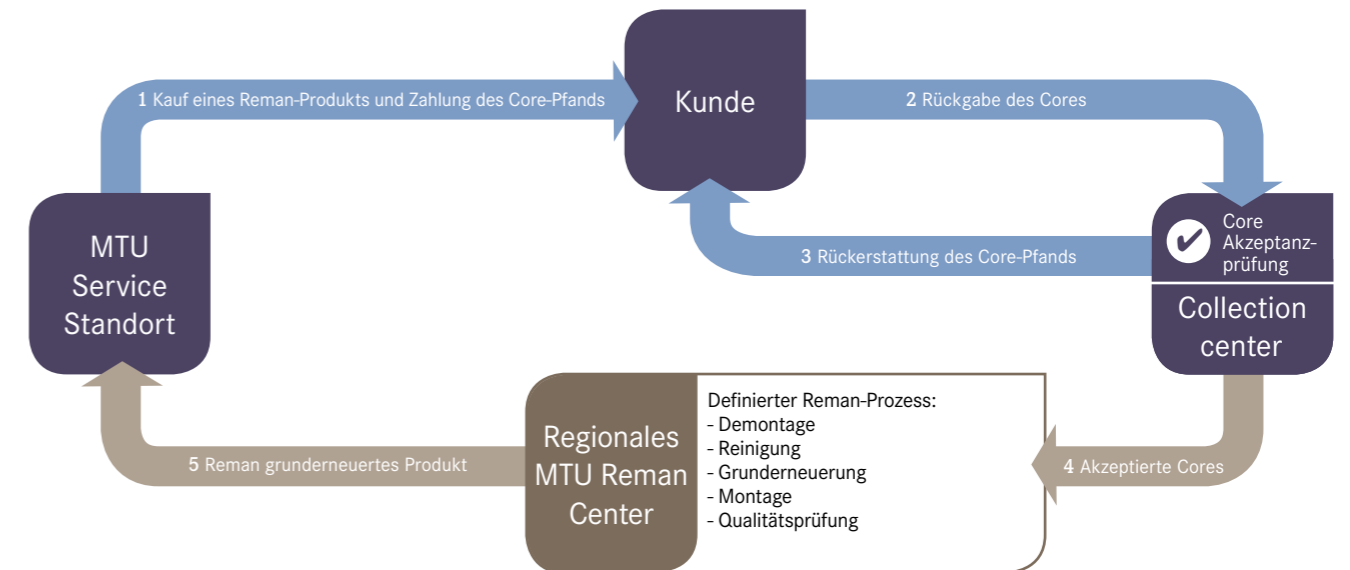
1 Kauf eines Reman-Produkts und Zahlung des Core-Pfands

Kunde

2 Rückgabe des Cores

MTU Service Standort

3 Rückerstattung des Core-Pfands

Core Akzeptanzprüfung

Collection center

5 Reman grunderneuertes Produkt

Regionales MTU Reman Center

Definierter Reman-Prozess:
- Demontage
- Reinigung
- Grunderneuerung
- Montage
- Qualitätsprüfung

4 Akzeptierte Cores